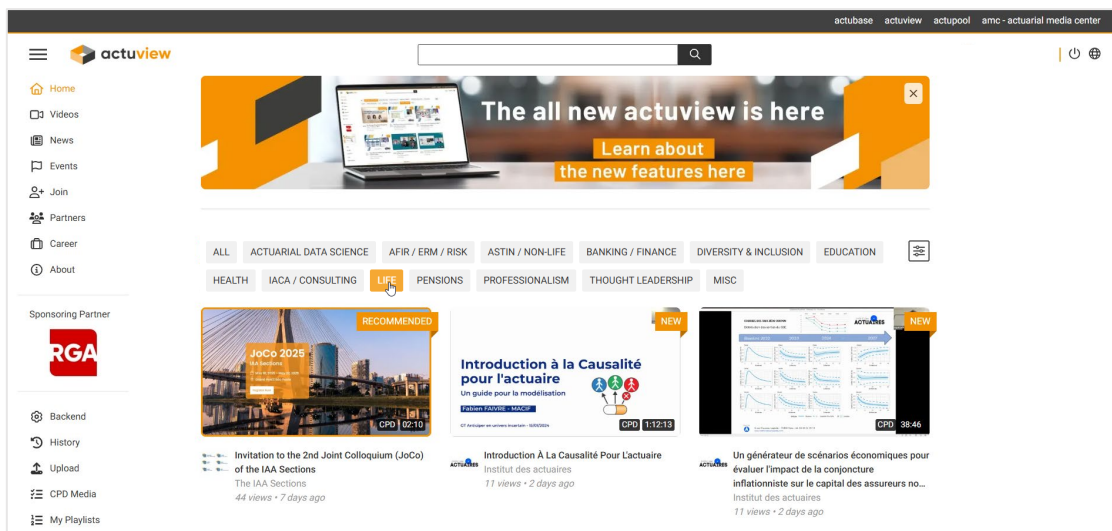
actubase actuview actupool amc - actuarial media center

actuview

Home
Videos
News
Events
Join
Partners
Career
About

Sponsoring Partner

RGA

Backend
History
Upload
CPD Media
My Playlists

The all new actuview is here
Learn about
the new features here

ALL
ACTUARIAL DATA SCIENCE
AFIR / ERM / RISK
ASTIN / NON-LIFE
BANKING / FINANCE
DIVERSITY & INCLUSION
EDUCATION
HEALTH
IACA / CONSULTING
LIFE
PENSIONS
PROFESSIONALISM
THOUGHT LEADERSHIP
MISC

RECOMMENDED
JoCo 2025
CPD 02:10
Invitation to the 2nd Joint Colloquium (JoCo) of the IAA Sections
The IAA Sections
44 views • 7 days ago

NEW
Introduction à la Causalité pour l'actuaire
Un guide pour la modélisation
Fabien FAIVRE - MACIF
CPD 1:12:13
Introduction À La Causalité Pour L'actuaire
Institut des actuaires
11 views • 2 days ago

NEW
ACTUAIRES
CPD 38:46
Un générateur de scénarios économiques pour évaluer l'impact de la conjoncture inflationniste sur le capital des assureurs no...
Institut des actuaires
11 views • 2 days ago